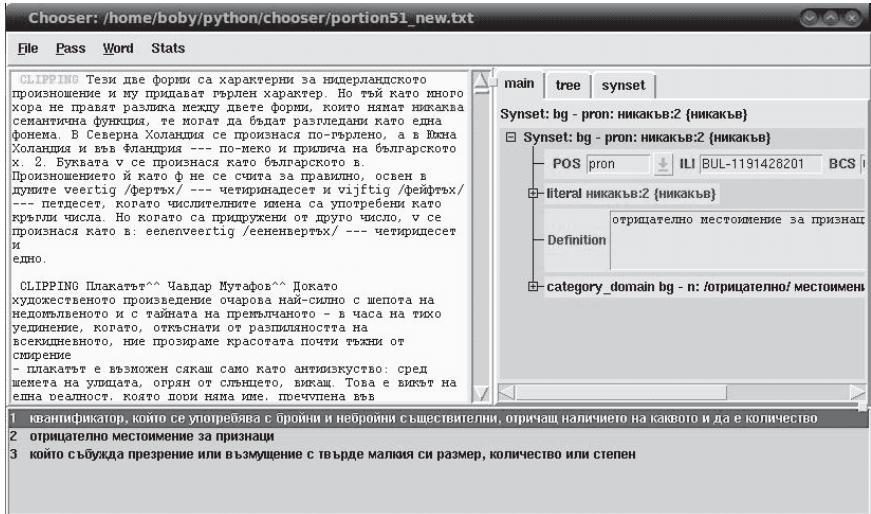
Chooser: /home/boby/python/chooser/portion51_new.txt

File Pass Word Stats

CLIPPING Тези две форми са характерни за нидерландското произношение и му придават гърлен характер. Но тъй като много хора не правят разлика между двете форми, които нямат никаква семантична функция, те могат да бъдат разгледани като една фонема. В Северна Холандия се произнася по-гърлено, а в Южна Холандия и във Фландрия --- по-меко и прилича на българското х. 2. Буквата v се произнася като българското в. Произношението й като ф не се счита за правилно, освен в думите veertig /фертъх/ --- четиридесет и vijftig /фейфтъх/ --- петдесет, когато числителните имена са употребени като кръгли числа. Но когато са придружени от друго число, v се произнася като в: eenenveertig /еененвертъх/ --- четиридесет и
едно.

CLIPPING Плакатът^^ Чавдар Мутафов^^ Докато художественото произведение очарова най-силно с шепота на недомълвеното и с тайната на премълчаното - в часа на тихо уединение, когато, откъснати от разпиляността на всекидневното, ние прозираме красотата почти тъжни от смирение
- плакатът е възможен сякаш само като антиизкуство: сред шемета на улицата, огрян от слънцето, викащ. Това е викът на една реалност, която покрай няма име, проечупена във

main tree synset

Synset: bg - pron: никакъв:2 {никакъв}

⊟ Synset: bg - pron: никакъв:2 {никакъв}

POS pron ILI BUL-1191428201 BCS

⊞ literal никакъв:2 {никакъв}

Definition отрицателно местоимение за признац

⊞ category_domain bg - n: /отрицателно/ местоимен

1 квантификатор, който се употребява с бройни и неброини съществителни, отричащ наличието на каквото и да е количество
2 отрицателно местоимение за признаци
3 който събужда презрение или възмущение с твърде малкия си размер, количество или степен